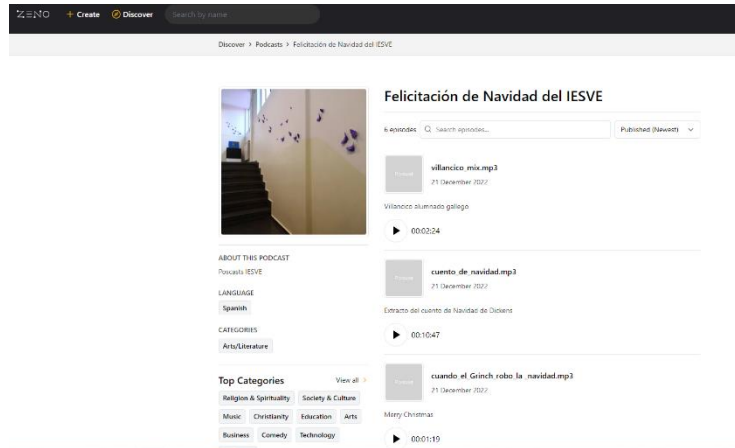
ZENO + Create Discover Search by name

Discover > Podcasts > Felicitación de Navidad del IESVE

Felicitación de Navidad del IESVE

6 episodes Search episodes... Published (Newest)

Podcast
villancico_mix.mp3
21 December 2022
Villancico alumnado gallego
00:02:24

ABOUT THIS PODCAST
Poscasts IESVE

LANGUAGE
Spanish

CATEGORIES
Arts/Literature

Podcast
cuento_de_navidad.mp3
21 December 2022
Extracto del cuento de Navidad de Dickens
00:10:47

Top Categories View all
Religion & Spirituality Society & Culture
Music Christianity Education Arts
Business Comedy Technology

Podcast
cuando_el_Grinch_robo_la_navidad.mp3
21 December 2022
Merry Christmas
00:01:19